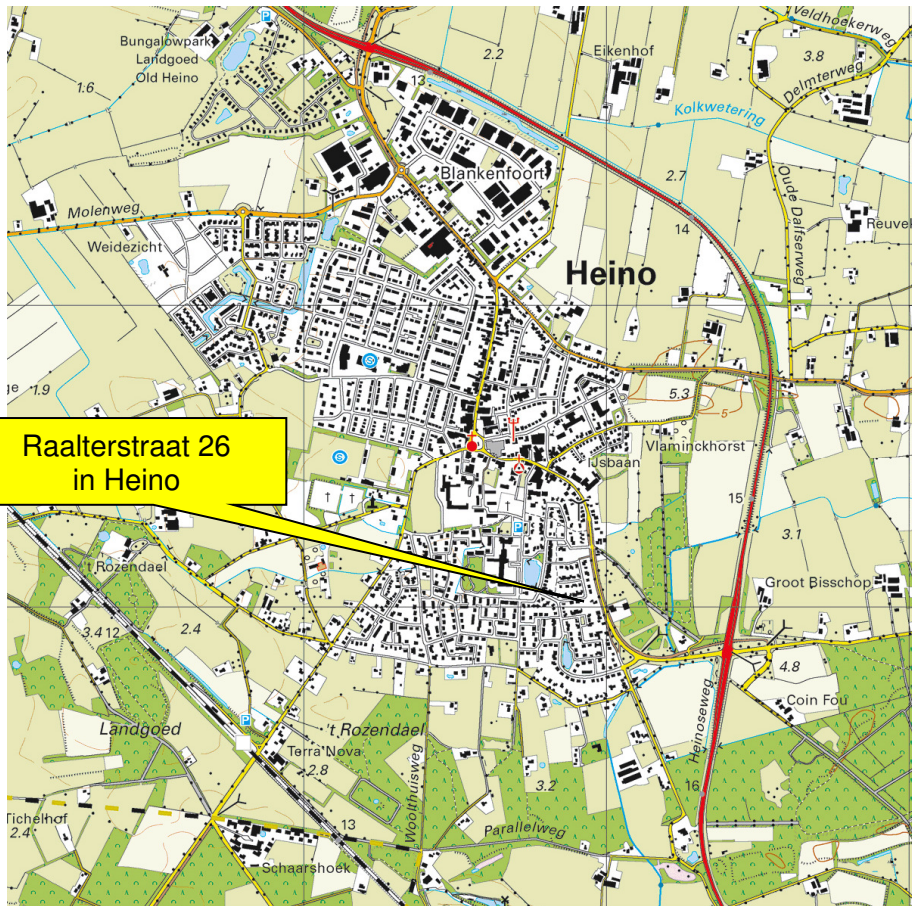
Bungalowpark
Landgoed
Old Heino
1.6
13
2.2
Eikenhof
Veldhoekerweg
3.8
Delmterweg
Kolkwetering
Blankenfoort
2.7
Oude Dalfserweg
Reuvel
Molenweg
Weidezicht
14
Heino
ge
1.9
5.3
5
Raalterstraat 26
in Heino
Vlaminckhorst
IJsbaan
15
3.1
't Rozendael
Groot Bisschop
3.4
12
2.4
4.8
Coin Fou
Heinoseweg
Landgoed
't Rozendael
Terra Nova
2.8
Woolthuisweg
3.2
16
Tichelhof
2.4
13
Parallelweg
Schaarshoek